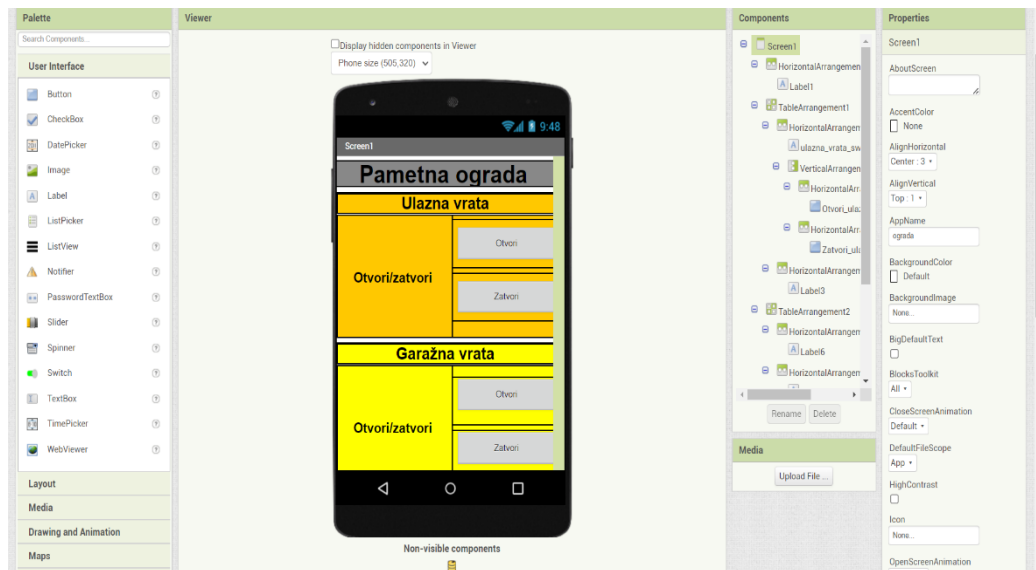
Palette

Search Components...

User Interface

Button
CheckBox
DatePicker
Image
Label
ListPicker
ListView
Notifier
PasswordTextBox
Slider
Spinner
Switch
TextBox
TimePicker
WebViewer

Layout

Media

Drawing and Animation

Maps

Viewer

Display hidden components in Viewer

Phone size (505,320)

9:48

Screen1

Pametna ograda

Ulazna vrata

Otvori/zatvori

Otvori

Zatvori

Garažna vrata

Otvori/zatvori

Otvori

Zatvori

Non-visible components

Components

Screen1
HorizontalArrangemen
Label1
TableArrangement1
HorizontalArrangem
ulazna_vrata_sw
VerticalArrangen
HorizontalArr
Otvori_ulaz
HorizontalArr
Zatvori_ula
HorizontalArrangem
Label3
TableArrangement2
HorizontalArrangem
Label6
HorizontalArrangem

Rename Delete

Media

Upload File ...

Properties

Screen1

AboutScreen

AccentColor
None

AlignHorizontal
Center : 3

AlignVertical
Top : 1

AppName
ograda

BackgroundColor
Default

BackgroundImage
None...

BigDefaultText

BlocksToolkit
All

CloseScreenAnimation
Default

DefaultFileScope
App

HighContrast

Icon
None...

OpenScreenAnimation